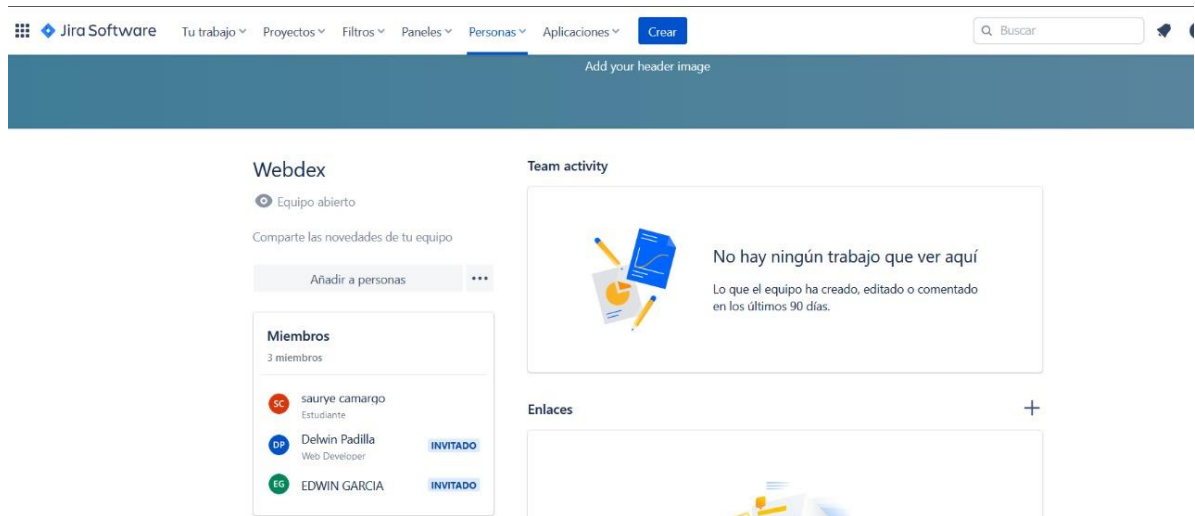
Jira Software Tu trabajo Proyectos Filtros Paneles Personas Aplicaciones Crear

Buscar

Add your header image

Webdex

Equipo abierto

Comparte las novedades de tu equipo

Añadir a personas

Miembros
3 miembros

SC saurye camargo
Estudiante

DP Delwin Padilla
Web Developer
INVITADO

EG EDWIN GARCIA
INVITADO

Team activity

No hay ningún trabajo que ver aquí

Lo que el equipo ha creado, editado o comentado en los últimos 90 días.

Enlaces